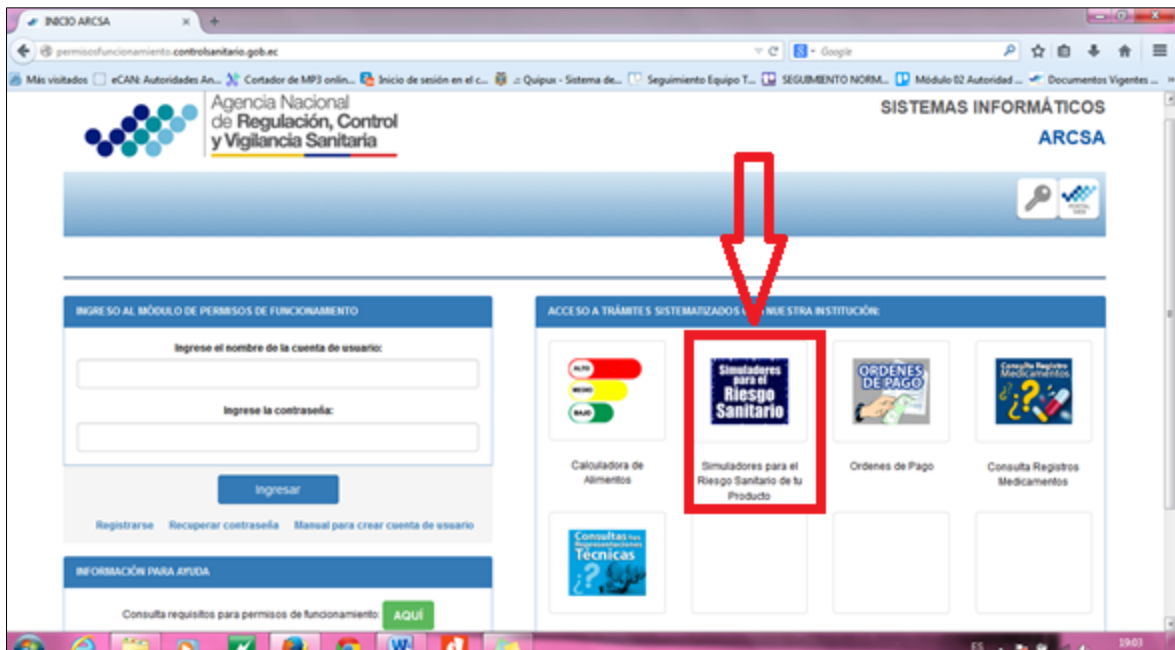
INICIO ARCSA

permisosfuncionamiento.controlsanitario.gob.ec

Google

Más visitados eCAN: Autoridades An... Cortador de MP3 onlin... Inicio de sesión en el c... .: Quipux - Sistema de... Seguimiento Equipo T... SEGUIMIENTO NORM... Módulo 02 Autoridad ... Documentos Vigentes ...

Agencia Nacional de Regulación, Control y Vigilancia Sanitaria

SISTEMAS INFORMÁTICOS

ARCSA

INGRESO AL MÓDULO DE PERMISOS DE FUNCIONAMIENTO

Ingrese el nombre de la cuenta de usuario:

Ingrese la contraseña:

Ingresar

Registrarse Recuperar contraseña Manual para crear cuenta de usuario

INFORMACIÓN PARA AYUDA

Consulta requisitos para permisos de funcionamiento: AQUÍ

ACCESO A TRÁMITES SISTEMATIZADOS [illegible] NUESTRA INSTITUCIÓN:

ALTO MEDIO BAJO

Calculadora de Alimentos

Simuladores para el Riesgo Sanitario

Simuladores para el Riesgo Sanitario de tu Producto

ORDENES DE PAGO

Ordenes de Pago

Consulta Registros Medicamentos

Consulta Registros Medicamentos

Consultas Técnicas

ES

19:03